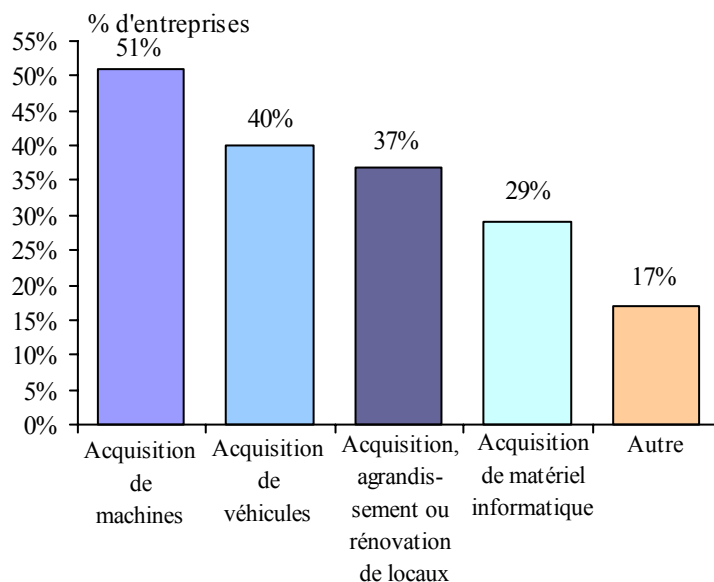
% d'entreprises

55%
50%
45%
40%
35%
30%
25%
20%
15%
10%
5%
0%

51%
40%
37%
29%
17%

Acquisition de machines
Acquisition de véhicules
Acquisition, agrandissement ou rénovation de locaux
Acquisition de matériel informatique
Autre